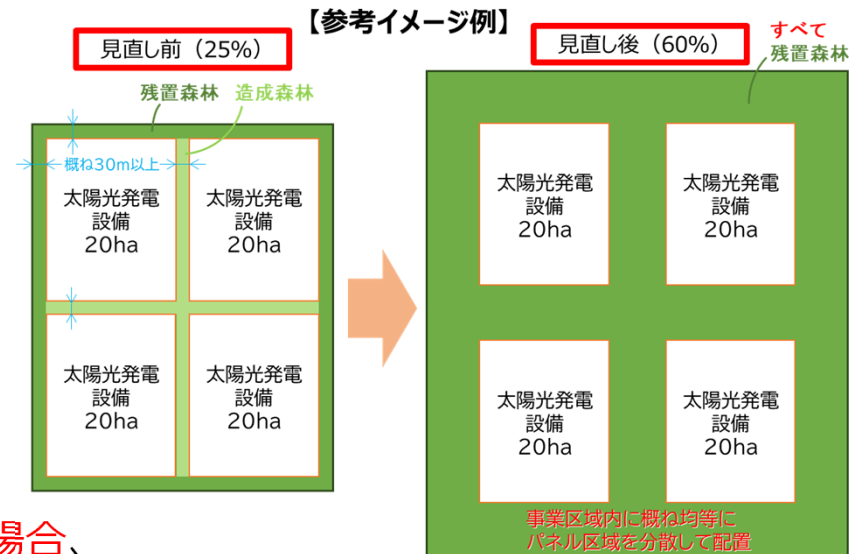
【参考イメージ例】

見直し前（25%）

残置森林　造成森林

概ね30m以上

太陽光発電設備 20ha

太陽光発電設備 20ha

太陽光発電設備 20ha

太陽光発電設備 20ha

見直し後（60%）

すべて 残置森林

太陽光発電設備 20ha

太陽光発電設備 20ha

太陽光発電設備 20ha

太陽光発電設備 20ha

事業区域内に概ね均等に パネル区域を分散して配置

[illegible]場合、